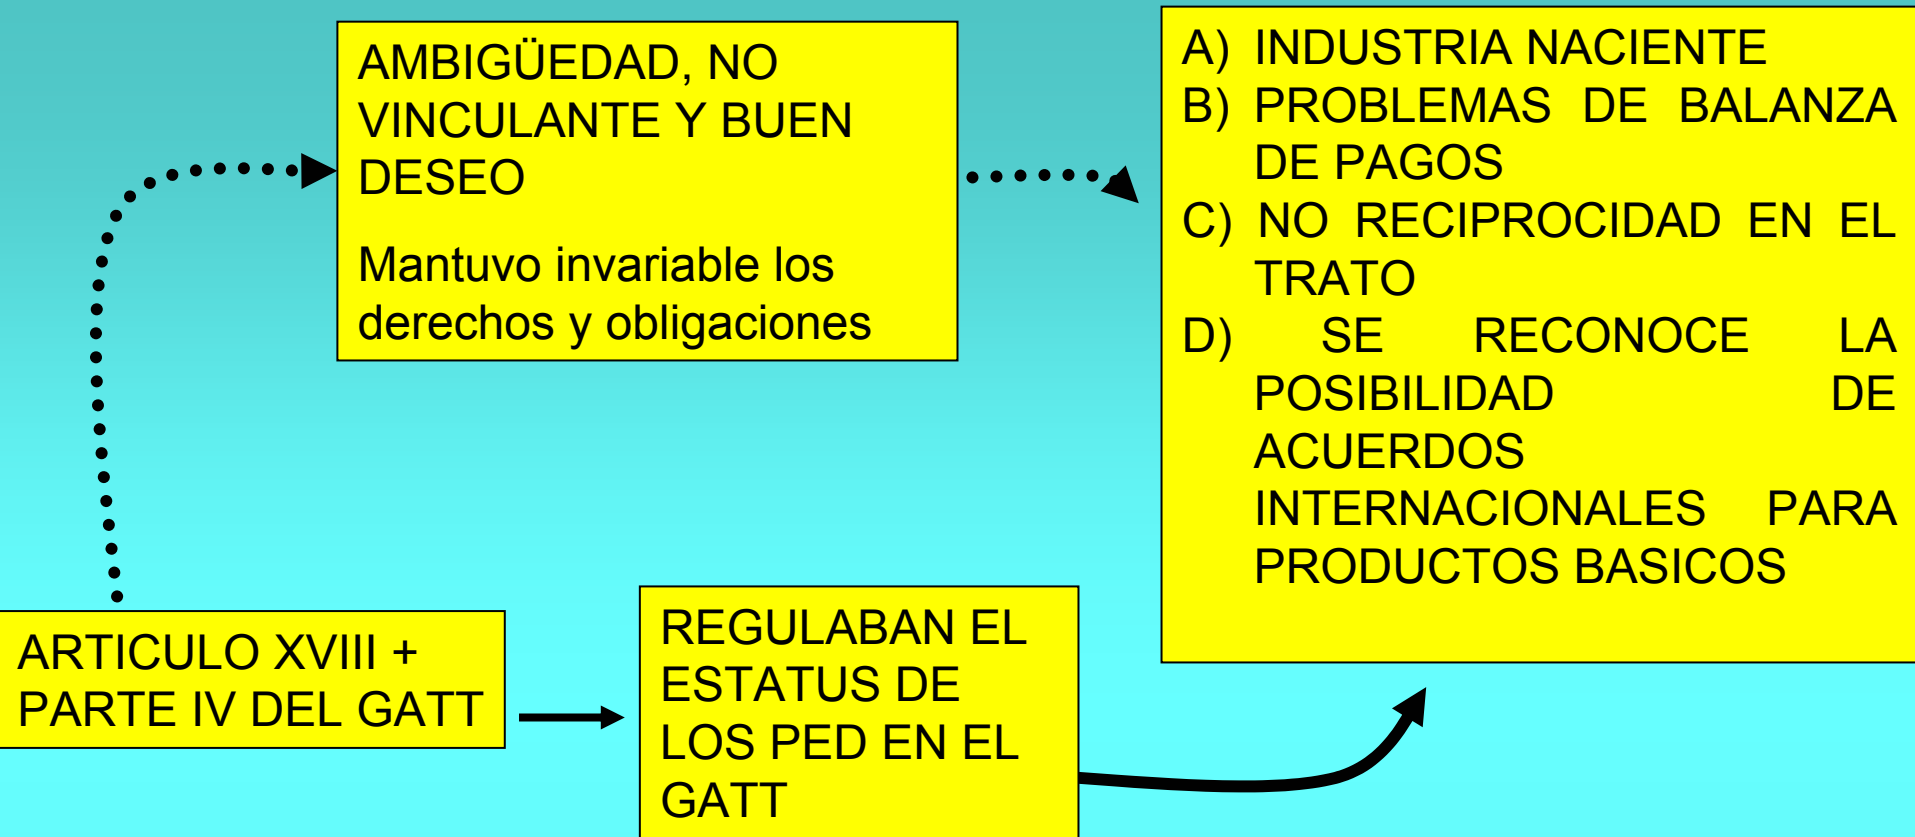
AMBIGÜEDAD, NO VINCULANTE Y BUEN DESEO

Mantuvo invariable los derechos y obligaciones

A) INDUSTRIA NACIENTE
B) PROBLEMAS DE BALANZA DE PAGOS
C) NO RECIPROCIDAD EN EL TRATO
D) SE RECONOCE LA POSIBILIDAD DE ACUERDOS INTERNACIONALES PARA PRODUCTOS BASICOS

ARTICULO XVIII + PARTE IV DEL GATT

REGULABAN EL ESTATUS DE LOS PED EN EL GATT